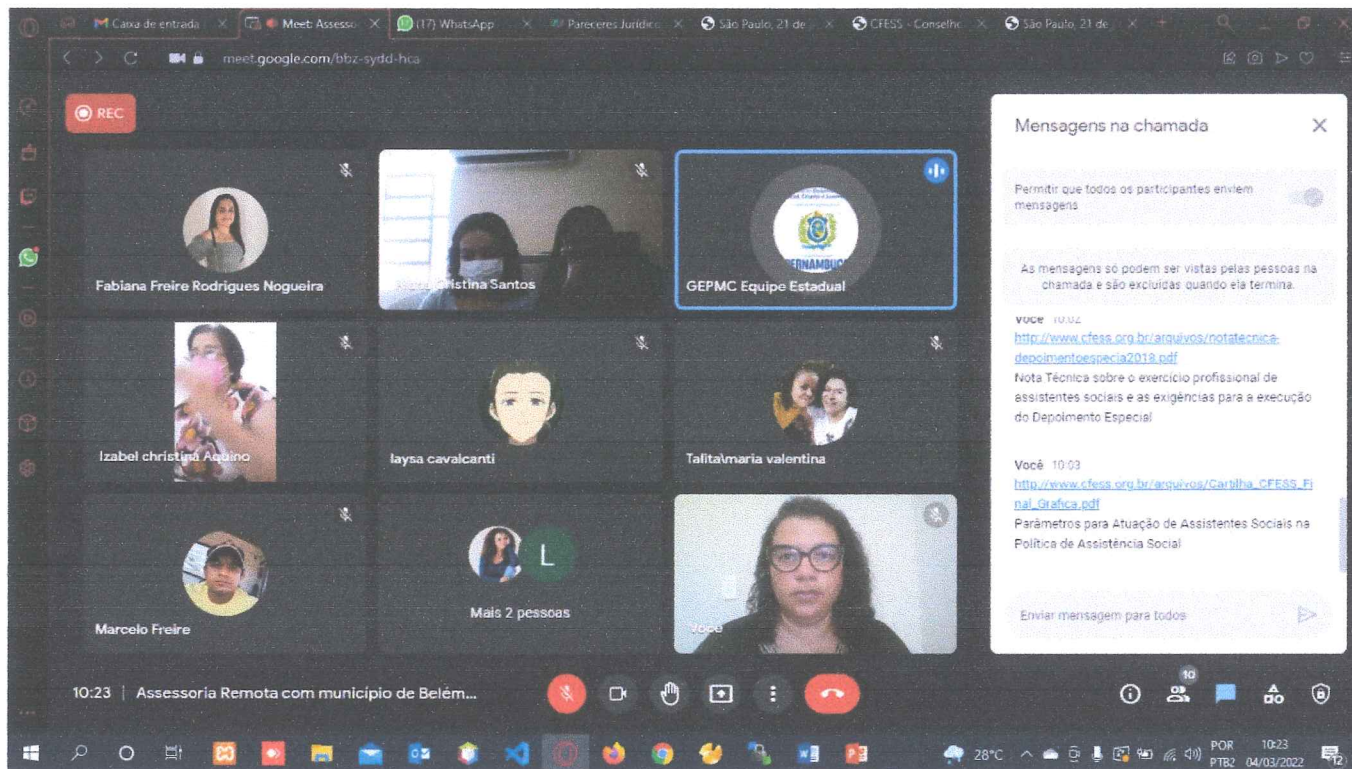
Caixa de entrada
Meet: Assesso
(17) WhatsApp
Pareceres Jurídico
São Paulo, 21 de
CFESS - Conselho
São Paulo, 21 de

meet.google.com/bbz-sydd-hca

REC

Fabiana Freire Rodrigues Nogueira

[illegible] Cristina Santos

GEPMC Equipe Estadual

Izabel christina Aquino

laysa cavalcanti

Talita\maria valentina

Marcelo Freire

L

Mais 2 pessoas

Você

Mensagens na chamada

Permitir que todos os participantes enviem mensagens

As mensagens só podem ser vistas pelas pessoas na chamada e são excluídas quando ela termina.

Você 10:02
http://www.cfess.org.br/arquivos/notatecnica-depoimentoespecia2018.pdf
Nota Técnica sobre o exercício profissional de assistentes sociais e as exigências para a execução do Depoimento Especial

Você 10:03
http://www.cfess.org.br/arquivos/Cartilha_CFESS_Final_Grafica.pdf
Parâmetros para Atuação de Assistentes Sociais na Política de Assistência Social

Enviar mensagem para todos

10:23 | Assessoria Remota com município de Belém...

10

28°C POR PTB2 10:23 04/03/2022 12